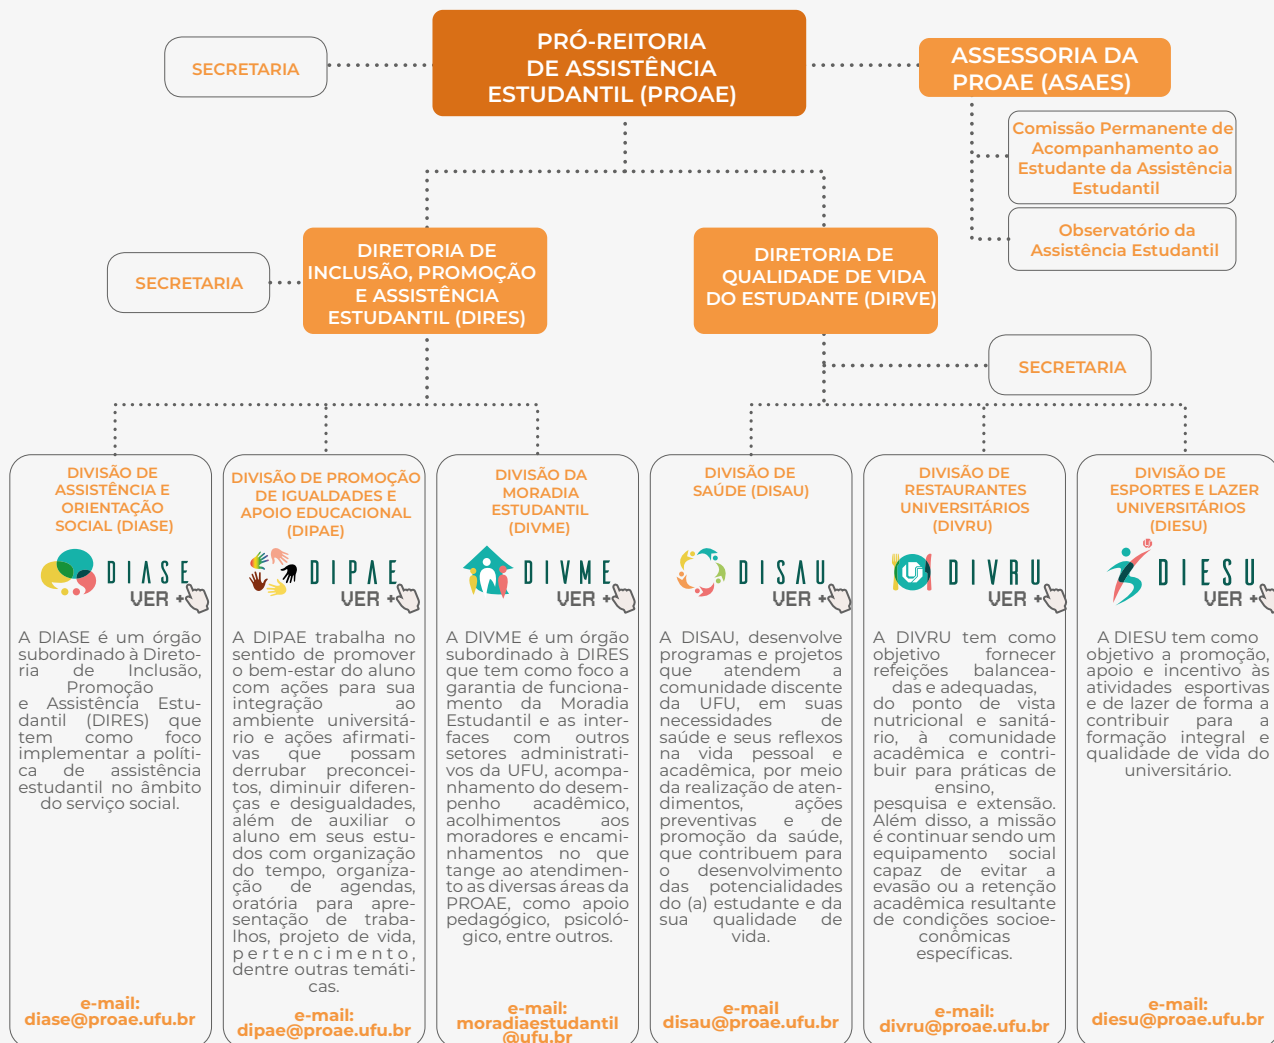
PRÓ-REITORIA DE ASSISTÊNCIA ESTUDANTIL (PROAE)

SECRETARIA

ASSESSORIA DA PROAE (ASAES)

Comissão Permanente de Acompanhamento ao Estudante da Assistência Estudantil

Observatório da Assistência Estudantil

SECRETARIA

DIRETORIA DE INCLUSÃO, PROMOÇÃO E ASSISTÊNCIA ESTUDANTIL (DIRES)

DIRETORIA DE QUALIDADE DE VIDA DO ESTUDANTE (DIRVE)

SECRETARIA

DIVISÃO DE ASSISTÊNCIA E ORIENTAÇÃO SOCIAL (DIASE)

DIASE VER +

A DIASE é um órgão subordinado à Diretoria de Inclusão, Promoção e Assistência Estudantil (DIRES) que tem como foco implementar a política de assistência estudantil no âmbito do serviço social.

e-mail: diase@proae.ufu.br

DIVISÃO DE PROMOÇÃO DE IGUALDADES E APOIO EDUCACIONAL (DIPAE)

DIPAE VER +

A DIPAE trabalha no sentido de promover o bem-estar do aluno com ações para sua integração ao ambiente universitário e ações afirmativas que possam derrubar preconceitos, diminuir diferenças e desigualdades, além de auxiliar o aluno em seus estudos com organização do tempo, organização de agendas, oratória para apresentação de trabalhos, projeto de vida, pertencimento, dentre outras temáticas.

e-mail: dipae@proae.ufu.br

DIVISÃO DA MORADIA ESTUDANTIL (DIVME)

DIVME VER +

A DIVME é um órgão subordinado à DIRES que tem como foco a garantia de funcionamento da Moradia Estudantil e as interfaces com outros setores administrativos da UFU, acompanhamento do desempenho acadêmico, acolhimentos aos moradores e encaminhamentos no que tange ao atendimento as diversas áreas da PROAE, como apoio pedagógico, psicológico, entre outros.

e-mail: moradiaestudantil @ufu.br

DIVISÃO DE SAÚDE (DISAU)

DISAU VER +

A DISAU, desenvolve programas e projetos que atendem a comunidade discente da UFU, em suas necessidades de saúde e seus reflexos na vida pessoal e acadêmica, por meio da realização de atendimentos, ações preventivas e de promoção da saúde, que contribuem para o desenvolvimento das potencialidades do (a) estudante e da sua qualidade de vida.

e-mail disau@proae.ufu.br

DIVISÃO DE RESTAURANTES UNIVERSITÁRIOS (DIVRU)

DIVRU VER +

A DIVRU tem como objetivo fornecer refeições balanceadas e adequadas, do ponto de vista nutricional e sanitário, à comunidade acadêmica e contribuir para práticas de ensino, pesquisa e extensão. Além disso, a missão é continuar sendo um equipamento social capaz de evitar a evasão ou a retenção acadêmica resultante de condições socioeconômicas específicas.

e-mail: divru@proae.ufu.br

DIVISÃO DE ESPORTES E LAZER UNIVERSITÁRIOS (DIESU)

DIESU VER +

A DIESU tem como objetivo a promoção, apoio e incentivo às atividades esportivas e de lazer de forma a contribuir para a formação integral e qualidade de vida do universitário.

e-mail: diesu@proae.ufu.br